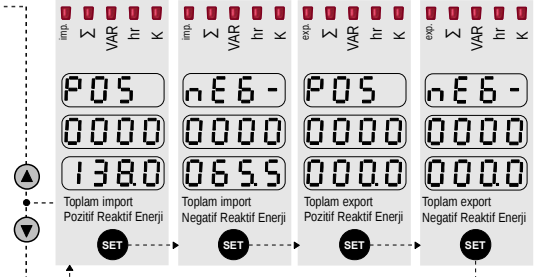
imp. Σ VAR hr K
P05
0000
138.0
Toplam import
Pozitif Reaktif Enerji
SET

imp. Σ VAR hr K
nE6-
0000
065.5
Toplam import
Negatif Reaktif Enerji
SET

exp. Σ VAR hr K
P05
0000
000.0
Toplam export
Pozitif Reaktif Enerji
SET

exp. Σ VAR hr K
nE6-
0000
000.0
Toplam export
Negatif Reaktif Enerji
SET